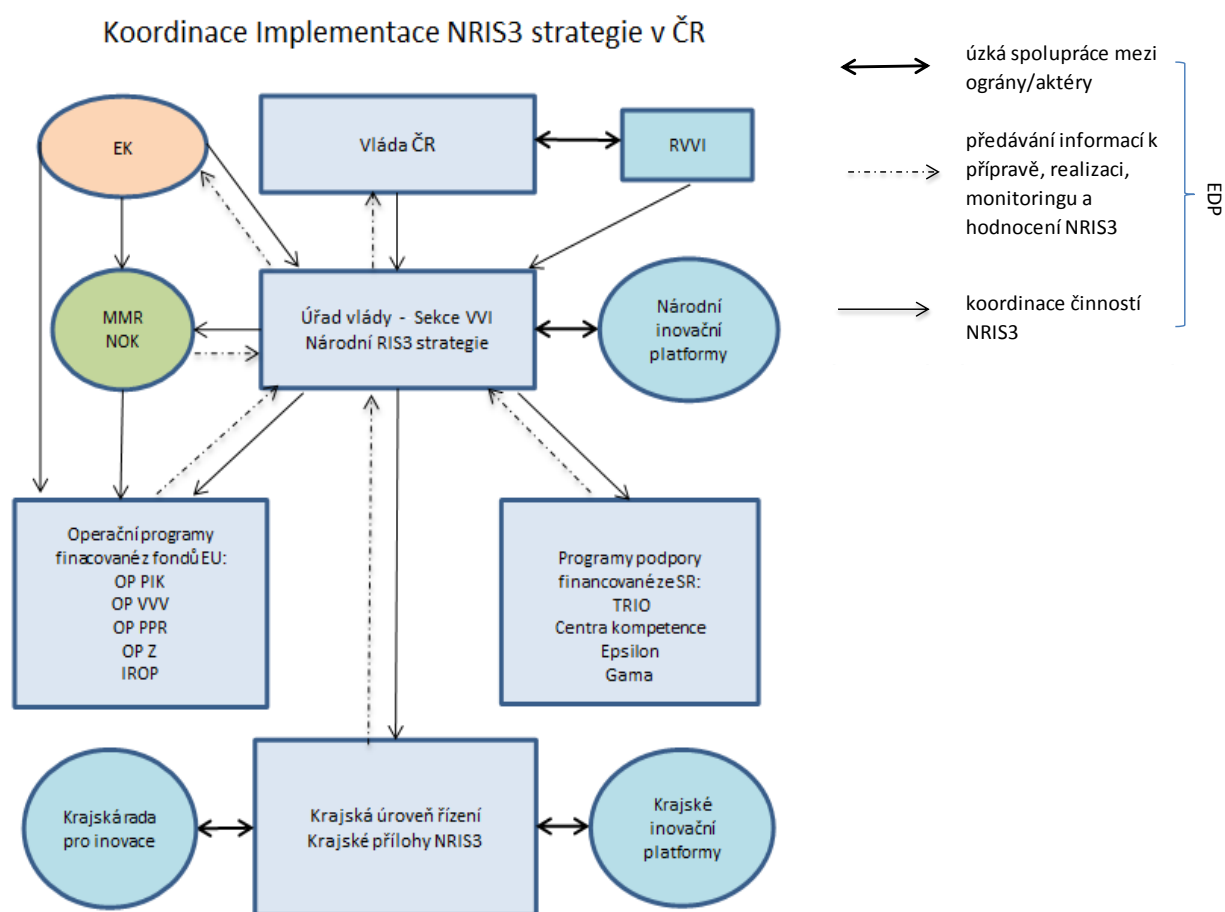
Koordinace Implementace NRIS3 strategie v ČR

EK

Vláda ČR

RVVI

MMR
NOK

Úřad vlády - Sekce VVI
Národní RIS3 strategie

Národní inovační platformy

Operační programy finacované z fondů EU:
OP PIK
OP VVV
OP PPR
OP Z
IROP

Programy podpory financované ze SR:
TRIO
Centra kompetence
Epsilon
Gama

Krajská rada pro inovace

Krajská úroveň řízení
Krajské přílohy NRIS3

Krajské inovační platformy

úzká spolupráce mezi ográny/aktéry

předávání informací k přípravě, realizaci, monitoringu a hodnocení NRIS3

koordinace činností NRIS3

EDP